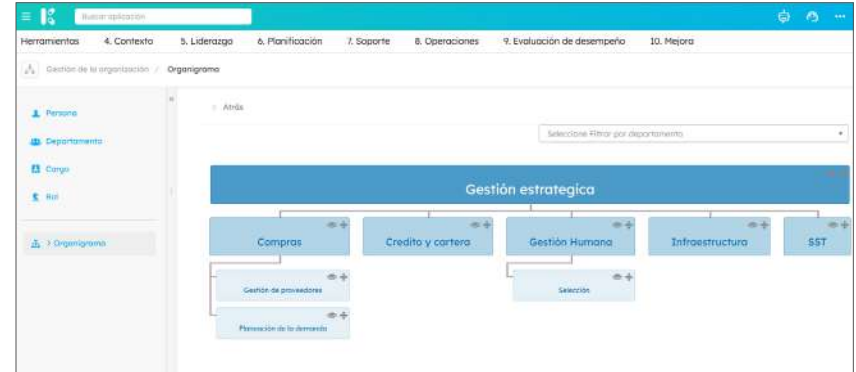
Buscar aplicación

Herramientas 4. Contexto 5. Liderazgo 6. Planificación 7. Soporte 8. Operaciones 9. Evaluación de desempeño 10. Mejora

Gestión de la organización / Organigrama

Persona
Departamento
Cargo
Rol

> Organigrama

< Atrás

Seleccione Filtrar por departamento

Gestión estrategica

Compras
Credito y cartera
Gestión Humana
Infraestructura
SST

Gestión de proveedores
Planeación de la demanda
Selección